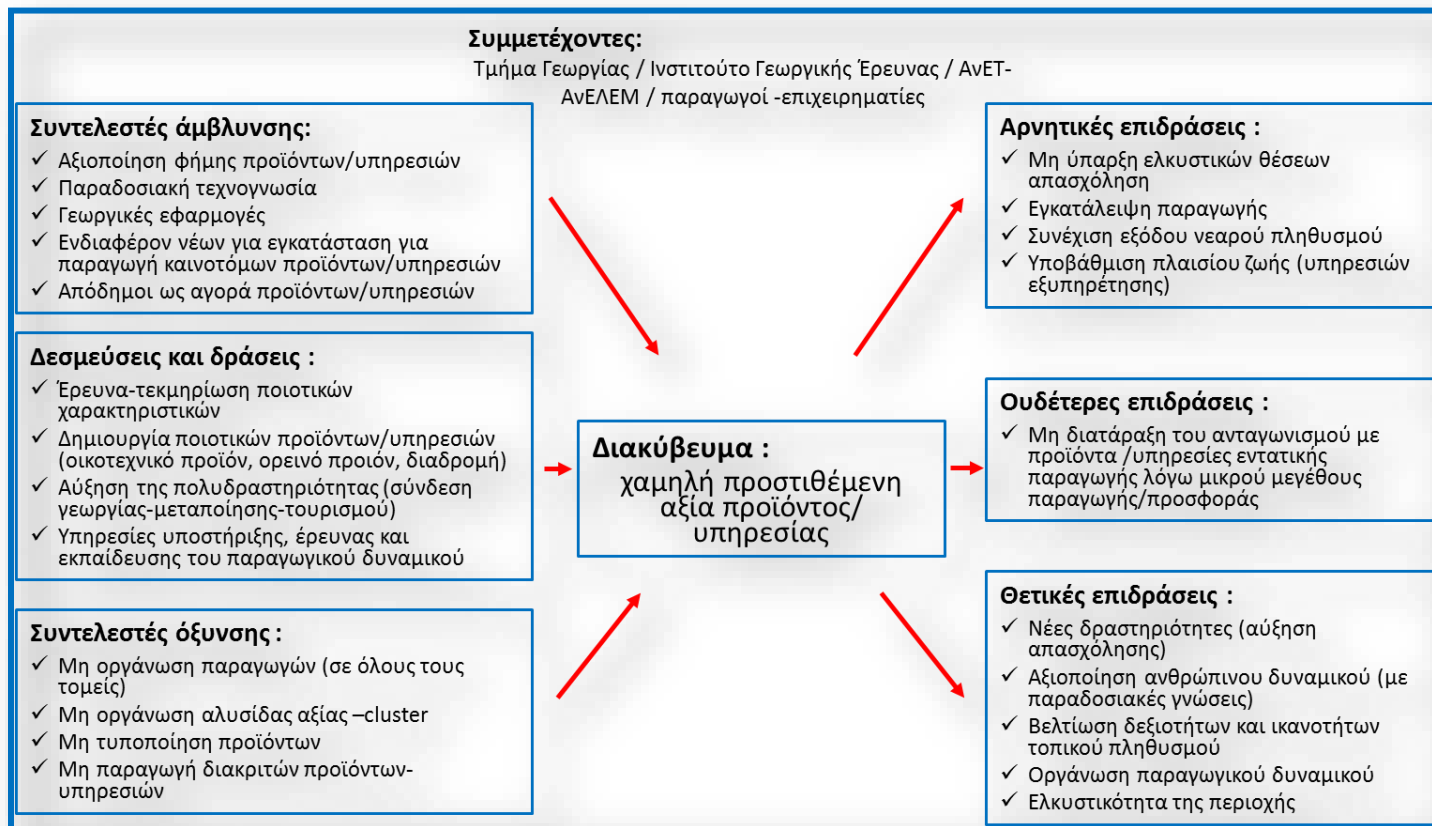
Συμμετέχοντες:
Τμήμα Γεωργίας / Ινστιτούτο Γεωργικής Έρευνας / ΑνΕΤ-ΑνΕΛΕΜ / παραγωγοί -επιχειρηματίες

Συντελεστές άμβλυνσης:
✓ Αξιοποίηση φήμης προϊόντων/υπηρεσιών
✓ Παραδοσιακή τεχνογνωσία
✓ Γεωργικές εφαρμογές
✓ Ενδιαφέρον νέων για εγκατάσταση για παραγωγή καινοτόμων προϊόντων/υπηρεσιών
✓ Απόδημοι ως αγορά προϊόντων/υπηρεσιών

Δεσμεύσεις και δράσεις :
✓ Έρευνα-τεκμηρίωση ποιοτικών χαρακτηριστικών
✓ Δημιουργία ποιοτικών προϊόντων/υπηρεσιών (οικοτεχνικό προϊόν, ορεινό προιόν, διαδρομή)
✓ Αύξηση της πολυδραστηριότητας (σύνδεση γεωργίας-μεταποίησης-τουρισμού)
✓ Υπηρεσίες υποστήριξης, έρευνας και εκπαίδευσης του παραγωγικού δυναμικού

Συντελεστές όξυνσης :
✓ Μη οργάνωση παραγωγών (σε όλους τους τομείς)
✓ Μη οργάνωση αλυσίδας αξίας –cluster
✓ Μη τυποποίηση προϊόντων
✓ Μη παραγωγή διακριτών προϊόντων-υπηρεσιών

Διακύβευμα :
χαμηλή προστιθέμενη αξία προϊόντος/ υπηρεσίας

Αρνητικές επιδράσεις :
✓ Μη ύπαρξη ελκυστικών θέσεων απασχόληση
✓ Εγκατάλειψη παραγωγής
✓ Συνέχιση εξόδου νεαρού πληθυσμού
✓ Υποβάθμιση πλαισίου ζωής (υπηρεσιών εξυπηρέτησης)

Ουδέτερες επιδράσεις :
✓ Μη διατάραξη του ανταγωνισμού με προϊόντα /υπηρεσίες εντατικής παραγωγής λόγω μικρού μεγέθους παραγωγής/προσφοράς

Θετικές επιδράσεις :
✓ Νέες δραστηριότητες (αύξηση απασχόλησης)
✓ Αξιοποίηση ανθρώπινου δυναμικού (με παραδοσιακές γνώσεις)
✓ Βελτίωση δεξιοτήτων και ικανοτήτων τοπικού πληθυσμού
✓ Οργάνωση παραγωγικού δυναμικού
✓ Ελκυστικότητα της περιοχής